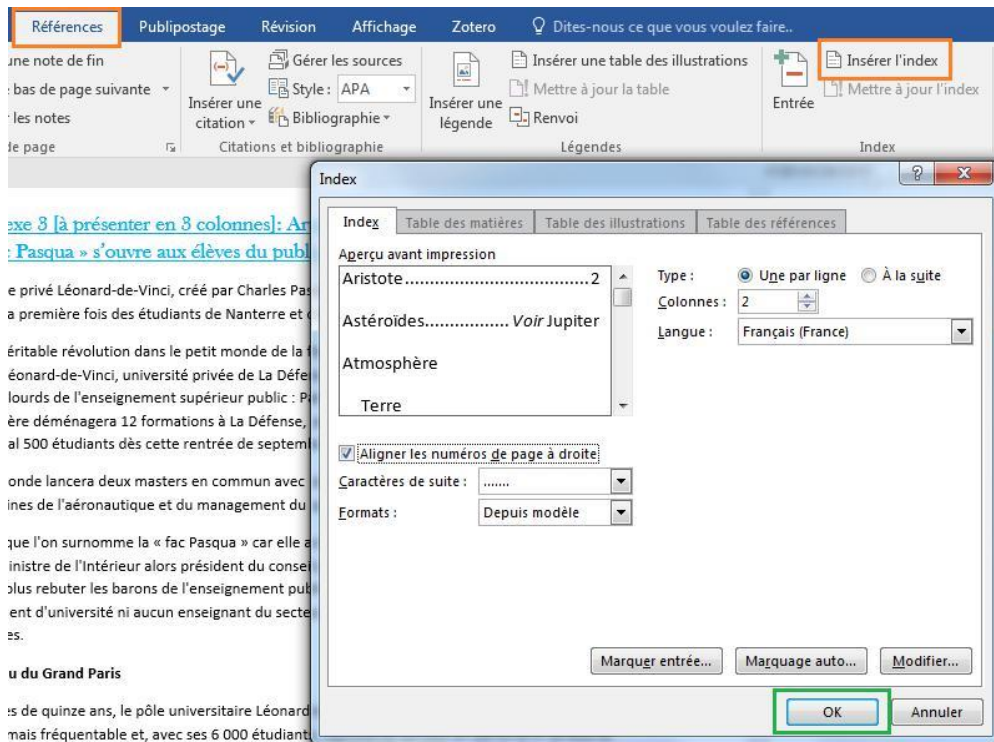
Références Publipostage Révision Affichage Zotero Dites-nous ce que vous voulez faire..

une note de fin
bas de page suivante
les notes
le page

Insérer une citation
Gérer les sources
Style : APA
Bibliographie
Citations et bibliographie

Insérer une légende
Insérer une table des illustrations
Mettre à jour la table
Renvoi
Légendes

Entrée
Insérer l'index
Mettre à jour l'index
Index

exe 3 [à présenter en 3 colonnes]: Ar
: Pasqua » s'ouvre aux élèves du publ

e privé Léonard-de-Vinci, créé par Charles Pas
a première fois des étudiants de Nanterre et

éritable révolution dans le petit monde de la
éonard-de-Vinci, université privée de La Défe
lourds de l'enseignement supérieur public : P
ère déménagera 12 formations à La Défense,
al 500 étudiants dès cette rentrée de septem

onde lancera deux masters en commun avec
ines de l'aéronautique et du management du

que l'on surnomme la « fac Pasqua » car elle a
inistre de l'Intérieur alors président du consei
plus rebuter les barons de l'enseignement pub
ent d'université ni aucun enseignant du secte
es.

u du Grand Paris

s de quinze ans, le pôle universitaire Léonard
mais fréquentable et, avec ses 6 000 étudiant

Index

Index | Table des matières | Table des illustrations | Table des références

Aperçu avant impression
Aristote....................................2
Astéroïdes................ Voir Jupiter
Atmosphère
Terre

Type : Une par ligne À la suite
Colonnes : 2
Langue : Français (France)

Aligner les numéros de page à droite
Caractères de suite : .......
Formats : Depuis modèle

Marquer entrée... Marquage auto... Modifier...
OK Annuler